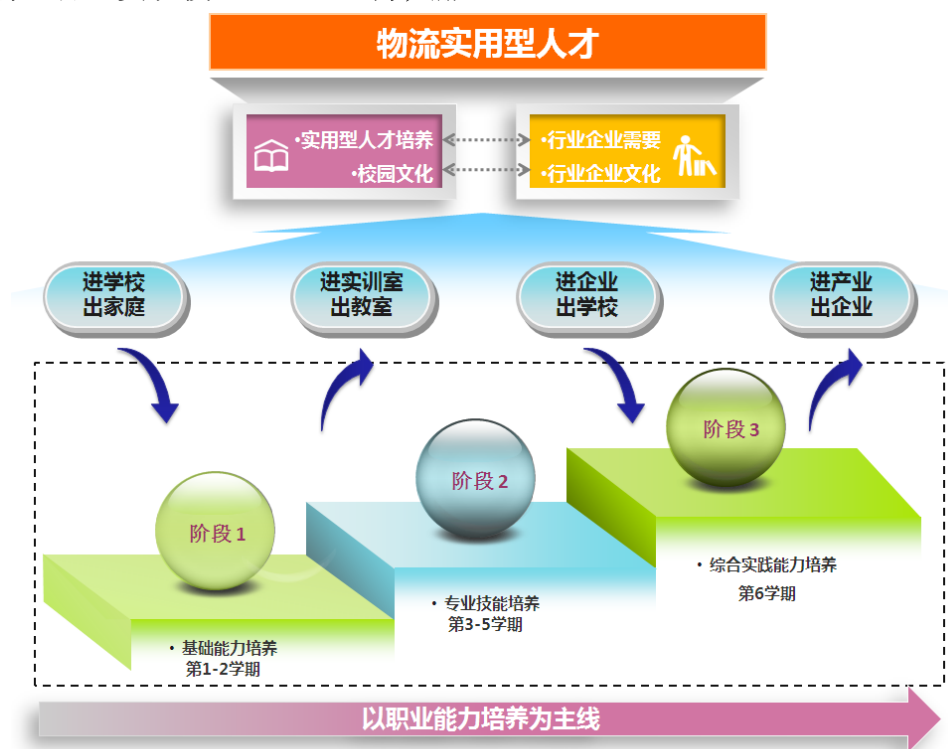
物流实用型人才

•实用型人才培养
•校园文化

•行业企业需要
•行业企业文化

进学校
出家庭

进实训室
出教室

进企业
出学校

进产业
出企业

阶段 1

• 基础能力培养
第1-2学期

阶段 2

• 专业技能培养
第3-5学期

阶段 3

• 综合实践能力培养
第6学期

以职业能力培养为主线